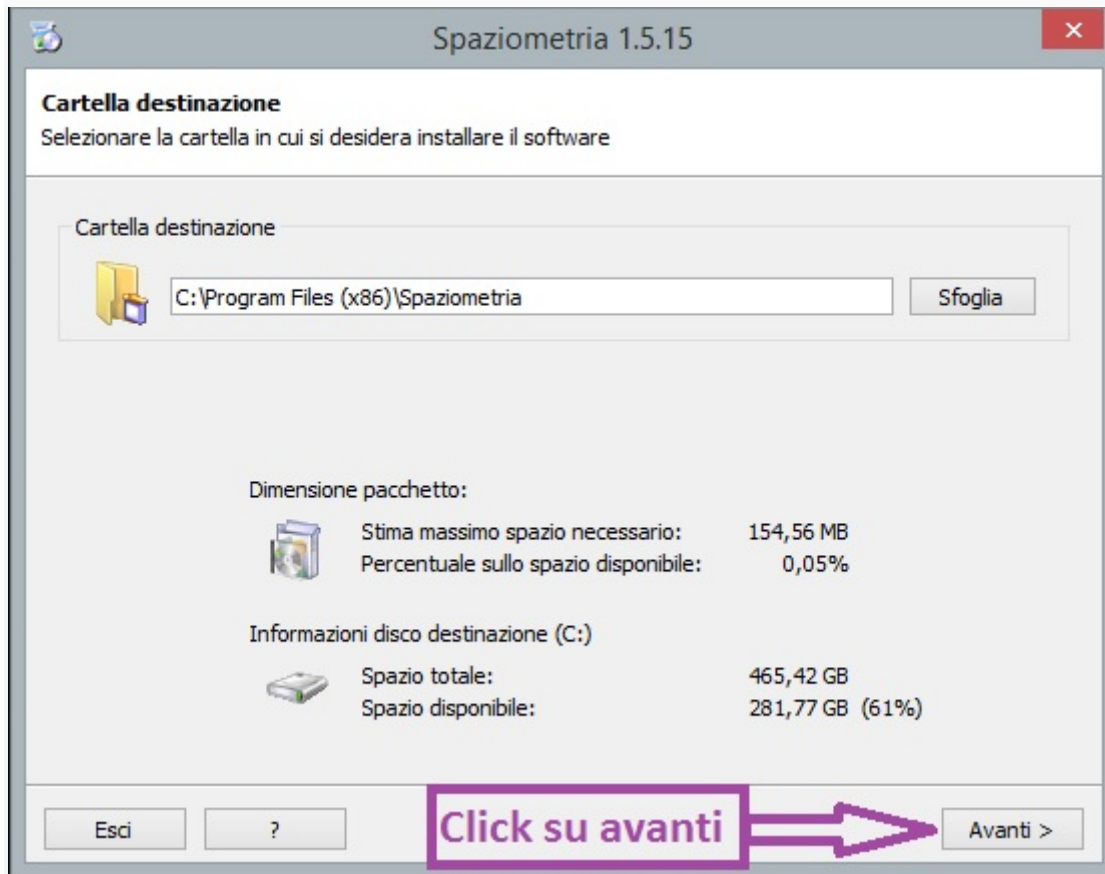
Spaziometria 1.5.15

×

Cartella destinazione

Selezionare la cartella in cui si desidera installare il software

Cartella destinazione

C:\Program Files (x86)\Spaziometria

Sfoglia

Dimensione pacchetto:

Stima massimo spazio necessario: 154,56 MB
Percentuale sullo spazio disponibile: 0,05%

Informazioni disco destinazione (C:)

Spazio totale: 465,42 GB
Spazio disponibile: 281,77 GB (61%)

Esci

?

Click su avanti

Avanti >